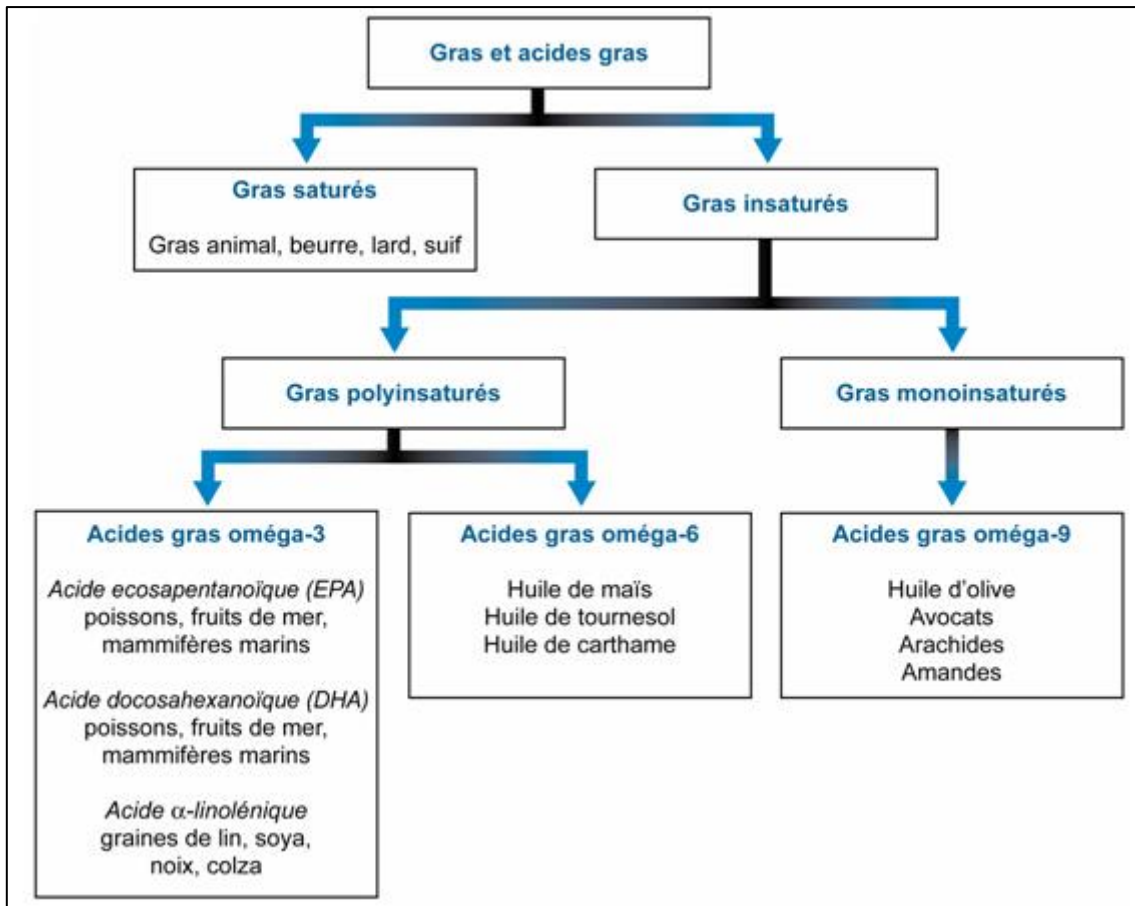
Gras et acides gras

Gras saturés

Gras animal, beurre, lard, suif

Gras insaturés

Gras polyinsaturés

Gras monoinsaturés

Acides gras oméga-3

Acide ecosapentanoïque (EPA) poissons, fruits de mer, mammifères marins

Acide docosahexanoïque (DHA) poissons, fruits de mer, mammifères marins

Acide $\alpha$-linolénique graines de lin, soya, noix, colza

Acides gras oméga-6

Huile de maïs
Huile de tournesol
Huile de carthame

Acides gras oméga-9

Huile d'olive
Avocats
Arachides
Amandes